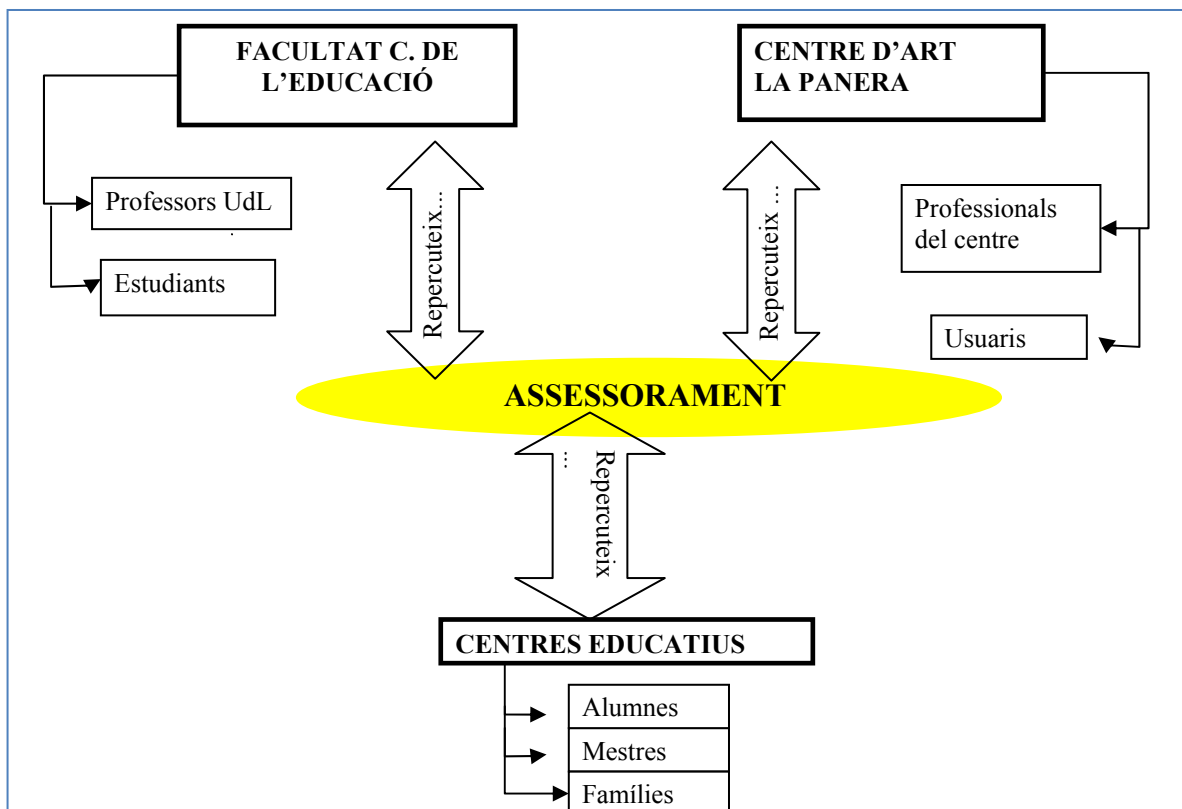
FACULTAT C. DE L'EDUCACIÓ

CENTRE D'ART LA PANERA

Professors UdL

Estudiants

Repercuteix...

Repercuteix ...

Professionals del centre

Usuaris

ASSESSORAMENT

Repercuteix ...

CENTRES EDUCATIUS

Alumnes

Mestres

Famílies